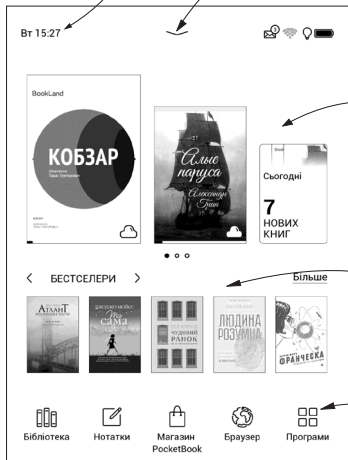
Вт 15:27

BookLand

КОБЗАР

Алые паруса

Александр Грин

Сьогодні

7

НОВИХ КНИГ

БЕСТСЕЛЕРИ

Більше

АТЛАНТ

ЧУДОВИЙ РАНОК

ЛЮДИНА РОЗУМНА

ФРАНЧЕСКА

Бібліотека

Нотатки

Магазин PocketBook

Браузер

Програми